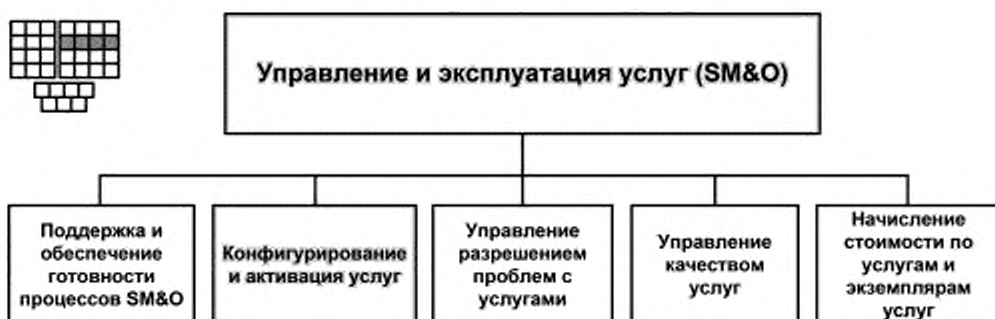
Управление и эксплуатация услуг (SM&O)

Поддержка и обеспечение готовности процессов SM&O

Конфигурирование и активация услуг

Управление разрешением проблем с услугами

Управление качеством услуг

Начисление стоимости по услугам и экземплярам услуг